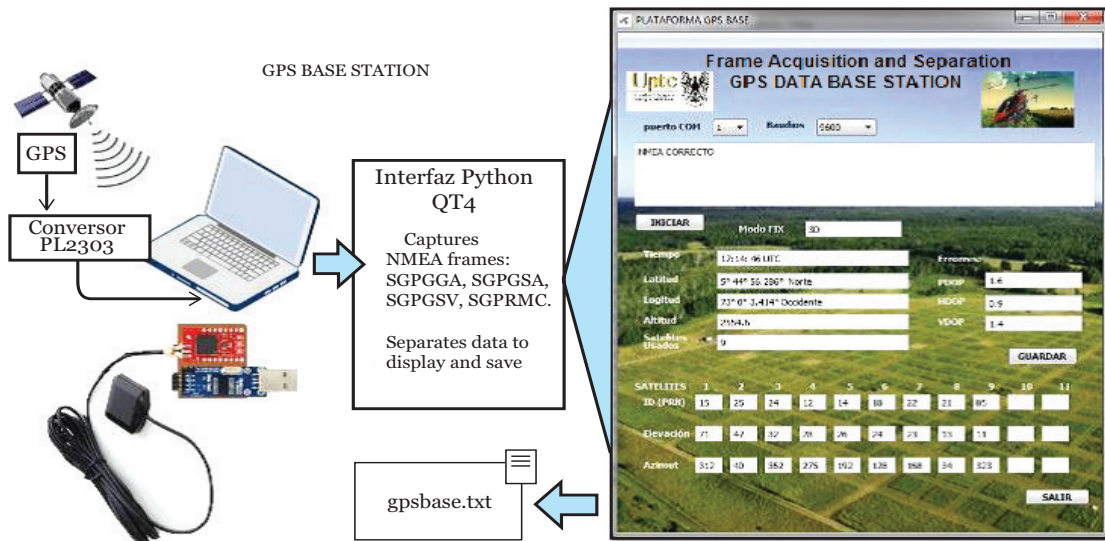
GPS BASE STATION

GPS

Conversor PL2303

Interfaz Python QT4

Captures NMEA frames: SGPGGA, SGPGSA, SGPGSV, SGPRMC.

Separates data to display and save

gpsbase.txt

PLATAFORMA GPS BASE

Frame Acquisition and Separation
GPS DATA BASE STATION

Uptc

puerto COM 1 Baudios 9600

NMEA CORRECTO

INICIAR

Modo FIX 3D

Tiempo 13:14: 46 UTC

Latitud 5° 44' 56.286" Norte

Logitud 73° 0' 3.414" Occidente

Altitud 2554.6

Satelites Usados 9

Errores

PDOP 1.6

HDOP 0.9

VDOP 1.4

GUARDAR

| SATELITES | 1 | 2 | 3 | 4 | 5 | 6 | 7 | 8 | 9 | 10 | 11 |
|---|---|---|---|---|---|---|---|---|---|---|---|
| ID (PRN) | 15 | 25 | 24 | 12 | 14 | 18 | 22 | 21 | 05 | | |
| Elevación | 71 | 47 | 32 | 28 | 26 | 24 | 23 | 13 | 11 | | |
| Azimut | 312 | 40 | 352 | 275 | 192 | 128 | 168 | 34 | 323 | | |

SALIR